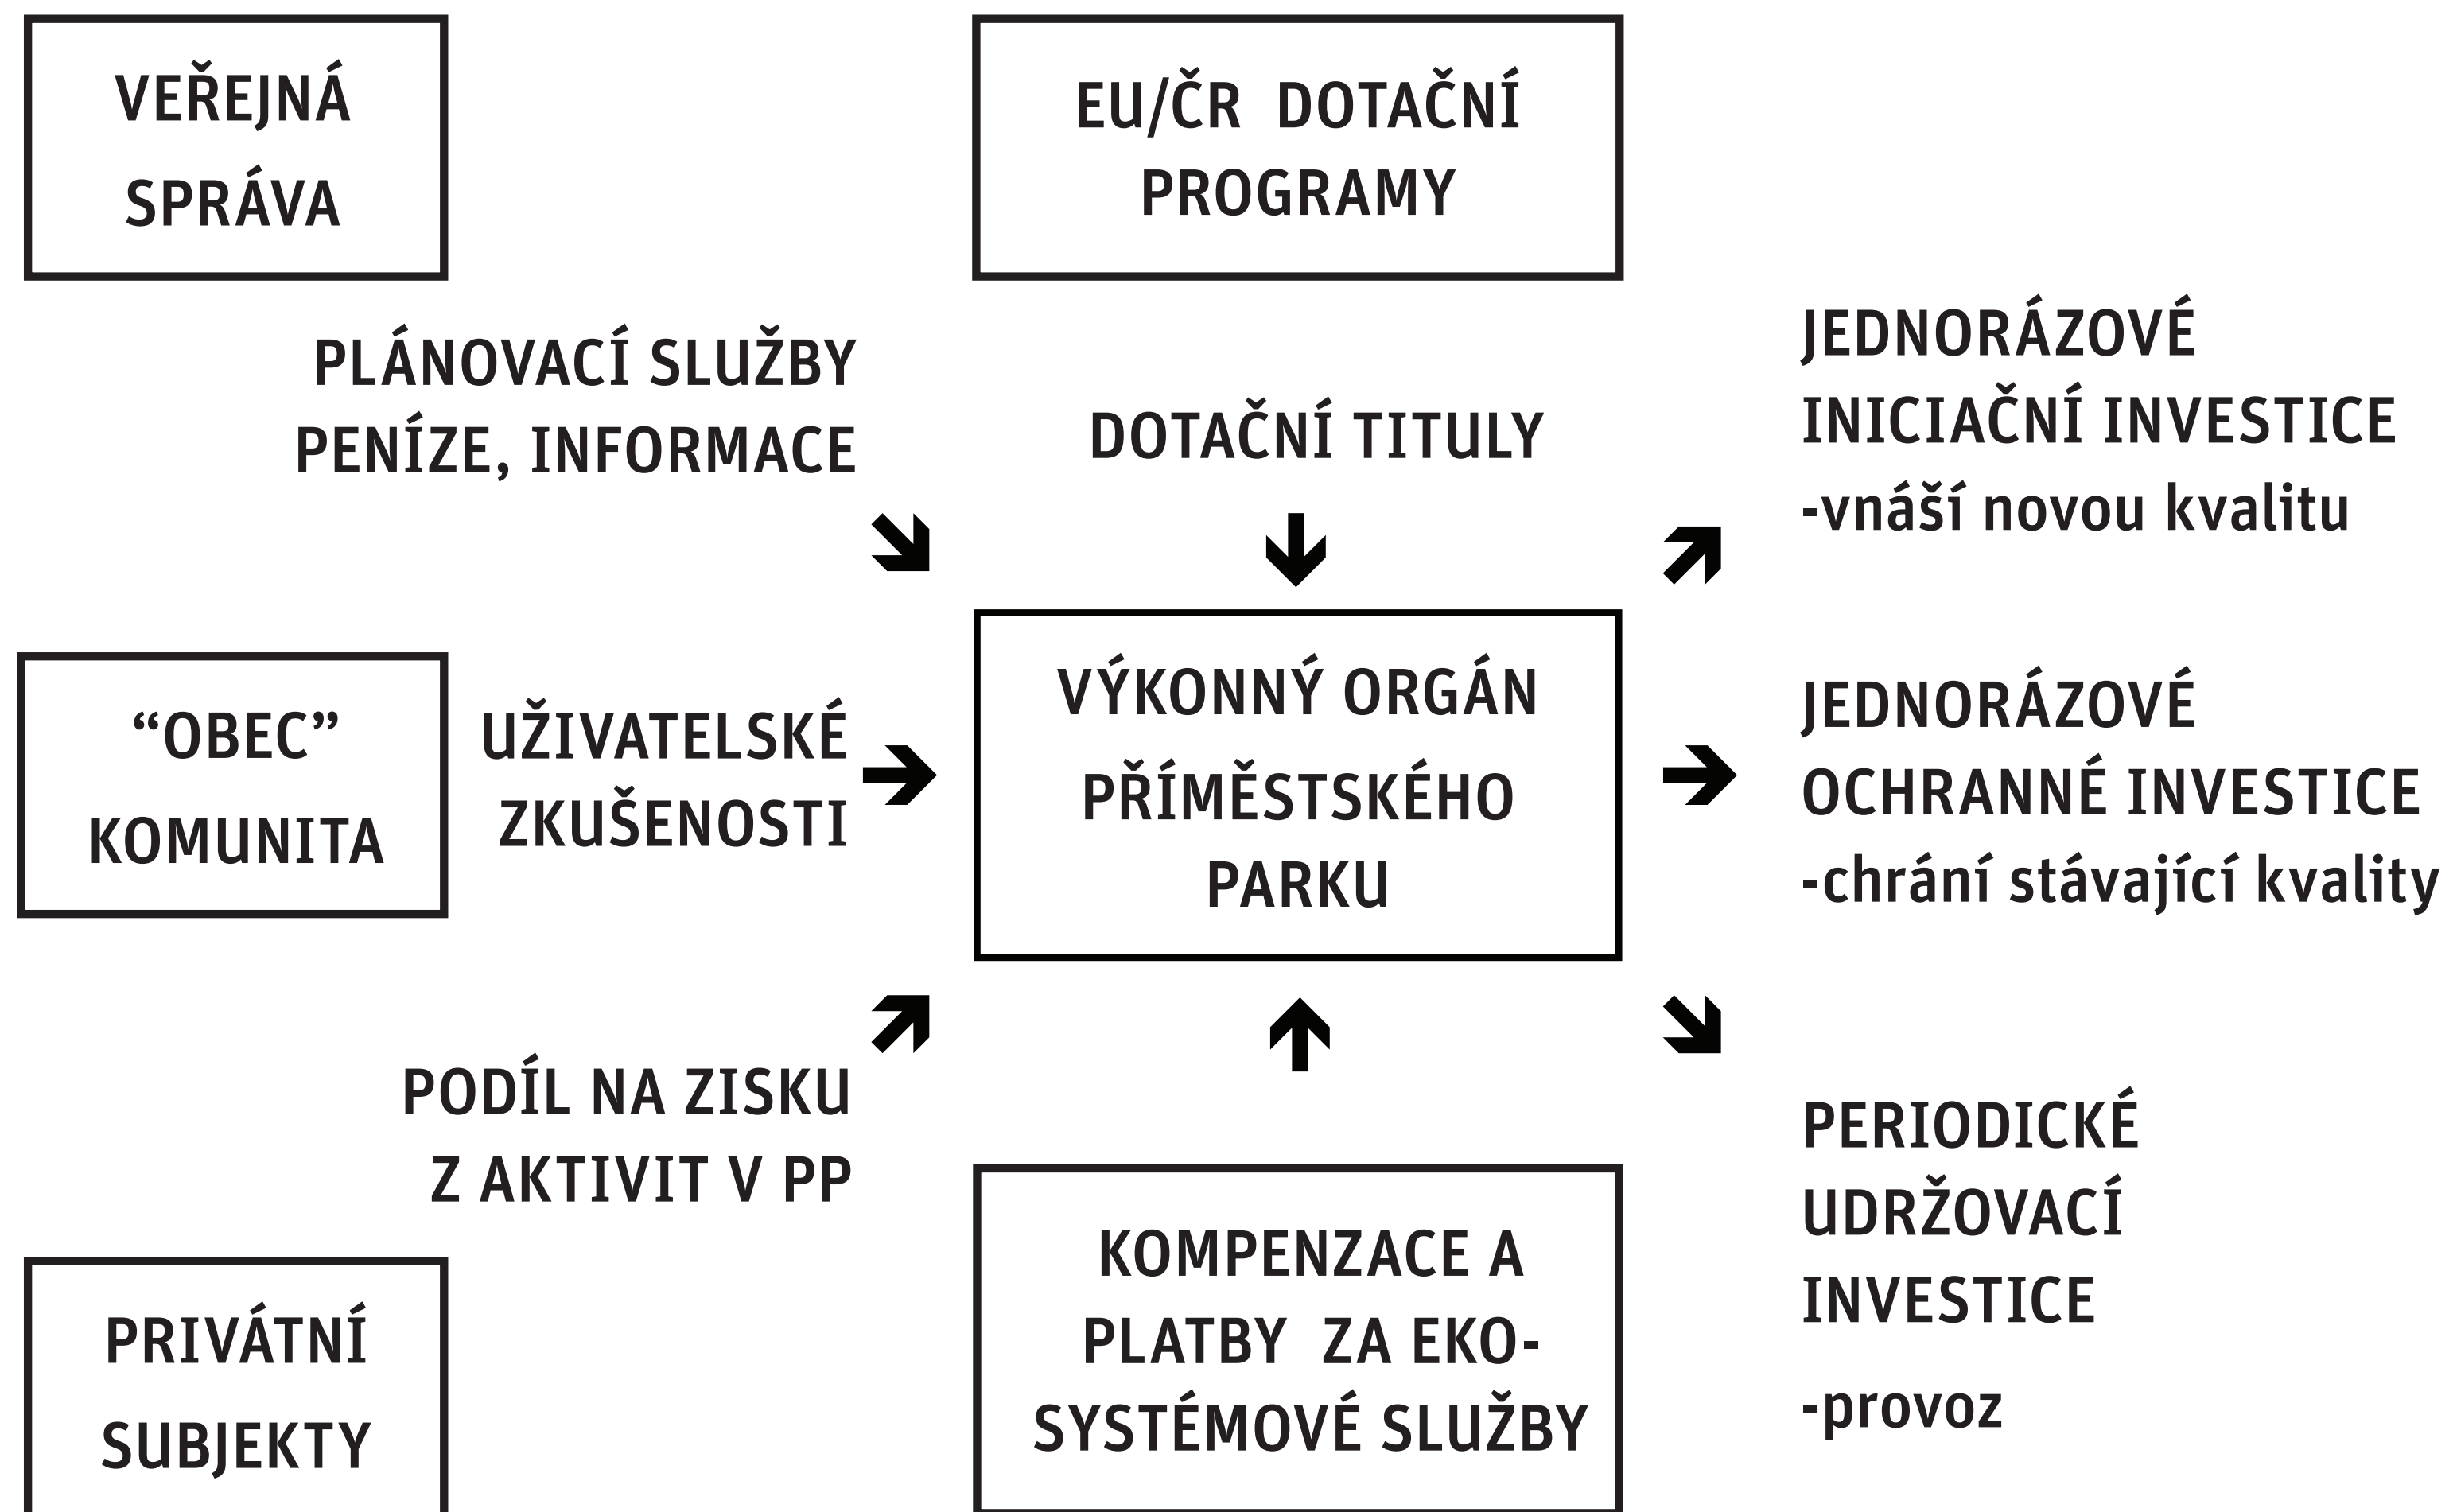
VEŘEJNÁ SPRÁVA

EU/ČR DOTAČNÍ PROGRAMY

PLÁNOVACÍ SLUŽBY
PENÍZE, INFORMACE

DOTAČNÍ TITULY

JEDNORÁZOVÉ
INICIAČNÍ INVESTICE
-vnáší novou kvalitu

“OBEC” KOMUNITA

UŽIVATELSKÉ
ZKUŠENOSTI

VÝKONNÝ ORGÁN PŘÍMĚSTSKÉHO PARKU

JEDNORÁZOVÉ
OCHRANNÉ INVESTICE
-chrání stávající kvality

PODÍL NA ZISKU
Z AKTIVIT V PP

PERIODICKÉ
UDRŽOVACÍ
INVESTICE
-provoz

PRIVÁTNÍ SUBJEKTY

KOMPENZACE A PLATBY ZA EKO-SYSTÉMOVÉ SLUŽBY